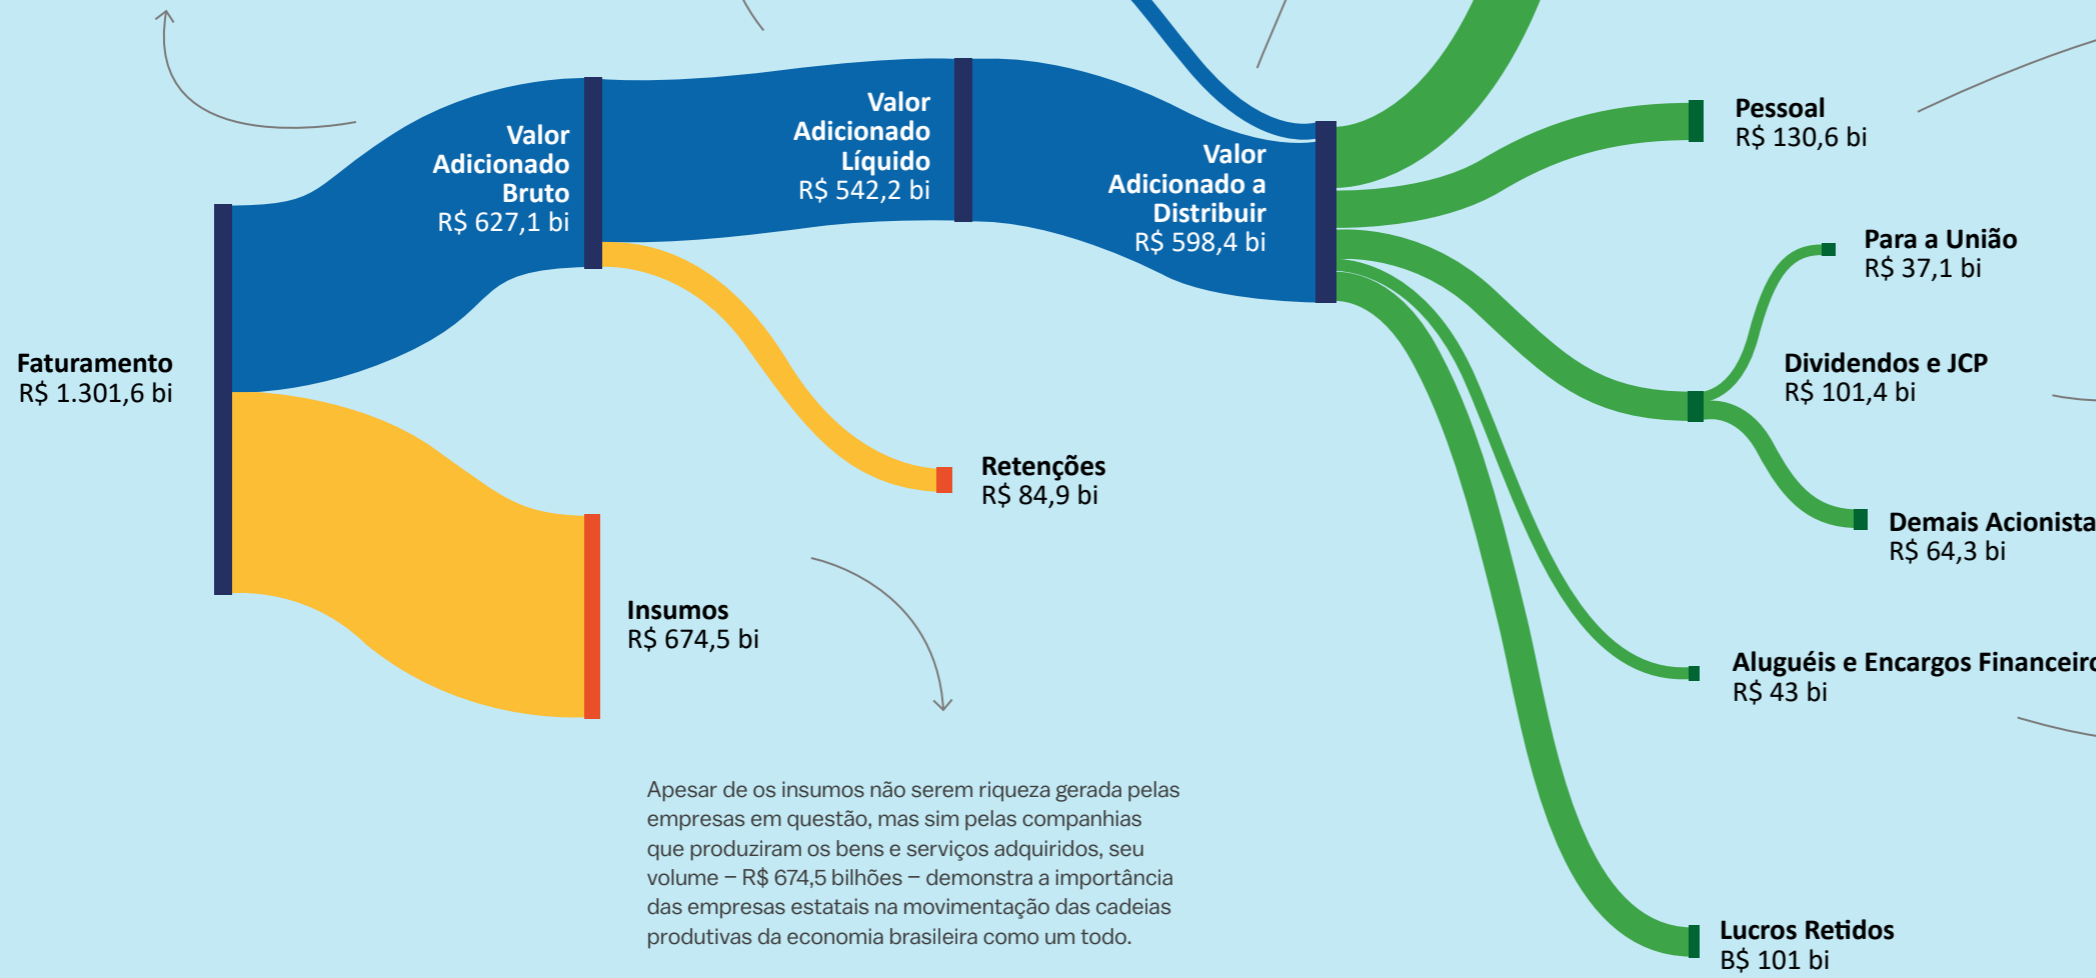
Faturamento
R$ 1.301,6 bi

Valor Adicionado Bruto
R$ 627,1 bi

Valor Adicionado Líquido
R$ 542,2 bi

Valor Adicionado a Distribuir
R$ 598,4 bi

Pessoal
R$ 130,6 bi

Para a União
R$ 37,1 bi

Dividendos e JCP
R$ 101,4 bi

Demais Acionista
R$ 64,3 bi

Aluguéis e Encargos Financeir
R$ 43 bi

Lucros Retidos
B$ 101 bi

Retenções
R$ 84,9 bi

Insumos
R$ 674,5 bi

Apesar de os insumos não serem riqueza gerada pelas empresas em questão, mas sim pelas companhias que produziram os bens e serviços adquiridos, seu volume – R$ 674,5 bilhões – demonstra a importância das empresas estatais na movimentação das cadeias produtivas da economia brasileira como um todo.